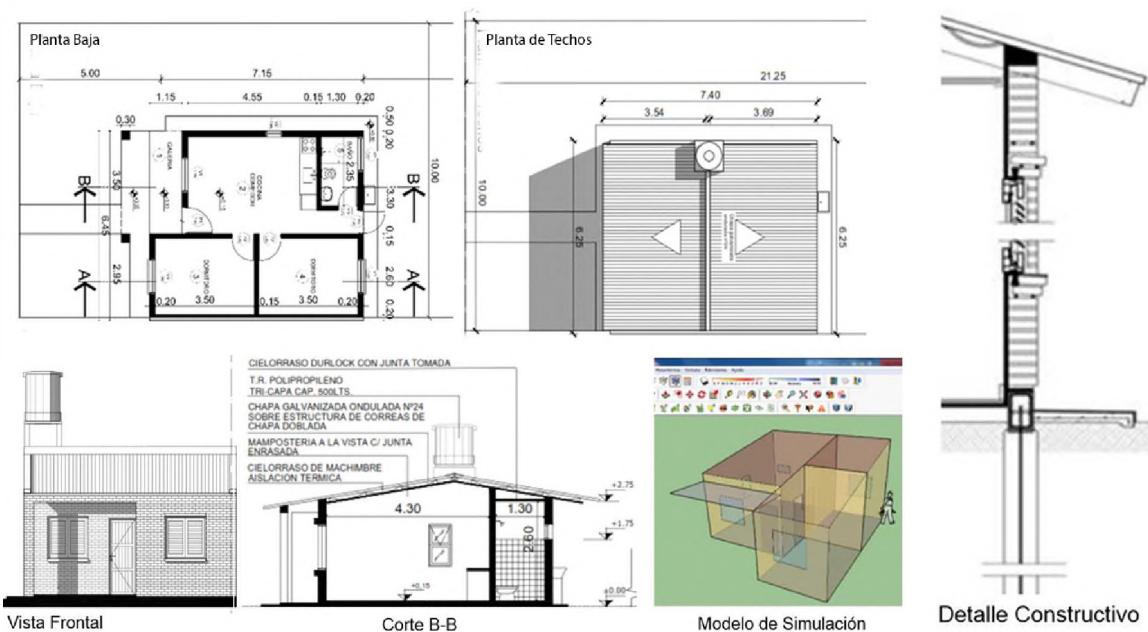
Planta Baja

5.00
7.16
1.15
4.55
0.15 1.30
0.20
0.30
0.50 0.20
GALERIA
COCINA COMEDOR
BAÑO
2.35
B
B
3.50
3.30
10.00
6.45
0.15
DORMITORIO
DORMITORIO
A
A
2.95
2.60
0.20
3.50
0.15
3.50
0.20
0.20

Planta de Techos

21.25
7.40
3.54
3.69
10.00
6.25
6.25

CIELORRASO DURLOCK CON JUNTA TOMADA
T.R. POLIPROPILENO TRI CAPA CAP. 500LTS.
CHAPA GALVANIZADA ONDULADA Nº24 SOBRE ESTRUCTURA DE CORREAS DE CHAPA DOBLADA
MAMPOSTERIA A LA VISTA C/ JUNTA ENRASADA
CIELORRASO DE MACHIMBRE AISLACION TERMICA
4.30
1.30
2.60
+2.75
+1.75
+0.15
±0.00

Vista Frontal
Corte B-B
Modelo de Simulación
Detalle Constructivo